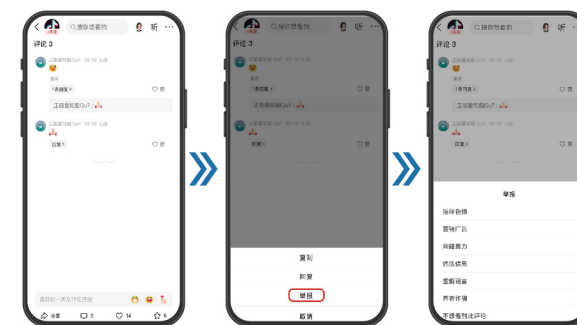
搜你想看的

听

评论 3

工程面包QuY 09-10 北京

回复

1条回复

工程面包QuY 👍

工程面包QuY 09-10 北京

回复1

说点什么，一起讨论吧

分享

3

14

6

搜你想看的

听

评论 3

复制

回复

举报

取消

搜你想看的

听

评论 3

举报

涉嫌色情

营销广告

网络暴力

违法信息

虚假谣言

养老诈骗

不想看到此评论